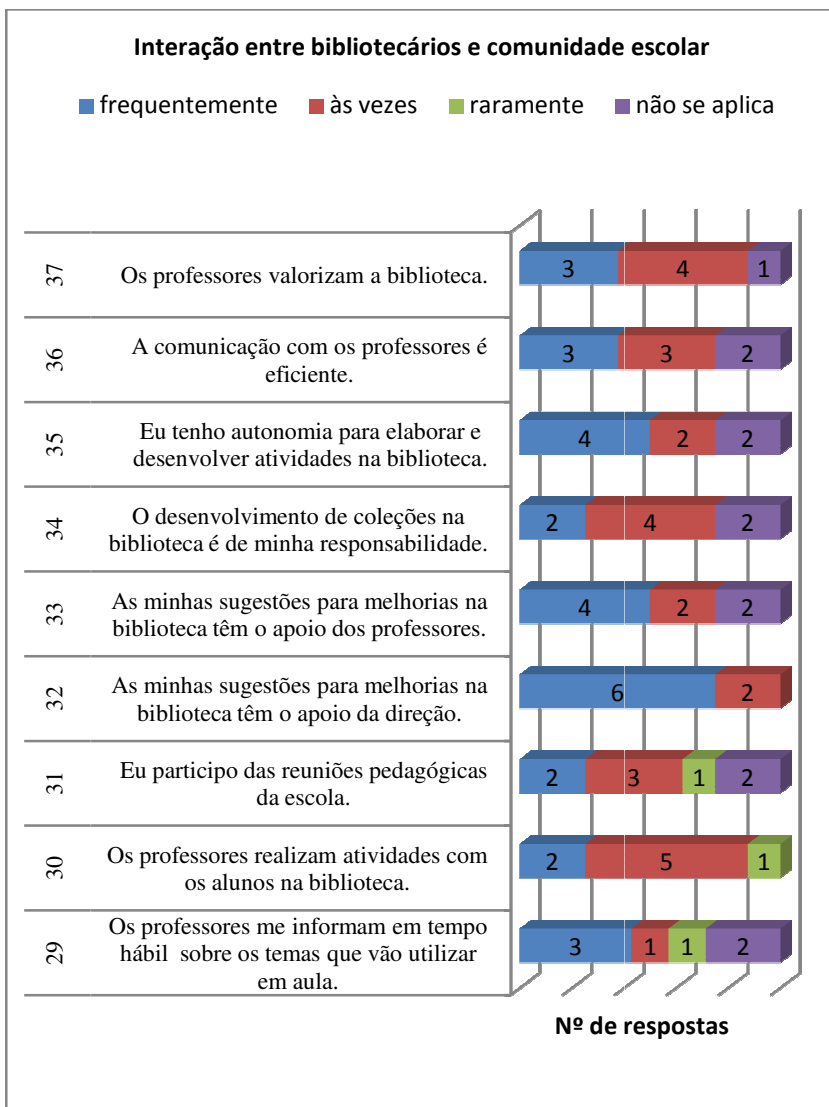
Interação entre bibliotecários e comunidade escolar

frequentemente | às vezes | raramente | não se aplica

| | | |
|---|---|---|
| 37 | Os professores valorizam a biblioteca. | 3 4 1 |
| 36 | A comunicação com os professores é eficiente. | 3 3 2 |
| 35 | Eu tenho autonomia para elaborar e desenvolver atividades na biblioteca. | 4 2 2 |
| 34 | O desenvolvimento de coleções na biblioteca é de minha responsabilidade. | 2 4 2 |
| 33 | As minhas sugestões para melhorias na biblioteca têm o apoio dos professores. | 4 2 2 |
| 32 | As minhas sugestões para melhorias na biblioteca têm o apoio da direção. | 6 2 |
| 31 | Eu participo das reuniões pedagógicas da escola. | 2 3 1 2 |
| 30 | Os professores realizam atividades com os alunos na biblioteca. | 2 5 1 |
| 29 | Os professores me informam em tempo hábil sobre os temas que vão utilizar em aula. | 3 1 1 2 |

Nº de respostas